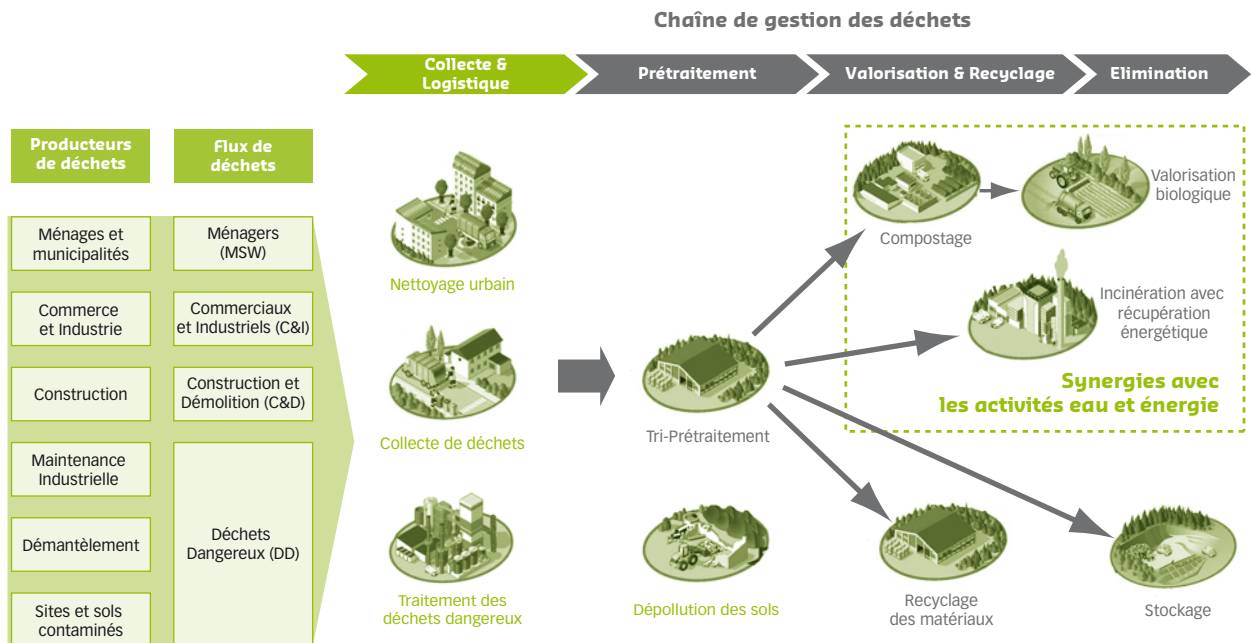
Chaîne de gestion des déchets

Collecte & Logistique

Prétraitement

Valorisation & Recyclage

Elimination

Producteurs de déchets

Flux de déchets

Ménages et municipalités

Ménagers (MSW)

Commerce et Industrie

Commerciaux et Industriels (C&I)

Construction

Construction et Démolition (C&D)

Maintenance Industrielle

Démantèlement

Déchets Dangereux (DD)

Sites et sols contaminés

Nettoyage urbain

Collecte de déchets

Traitement des déchets dangereux

Tri-Prétraitement

Dépollution des sols

Compostage

Valorisation biologique

Incinération avec récupération énergétique

Synergies avec les activités eau et énergie

Recyclage des matériaux

Stockage